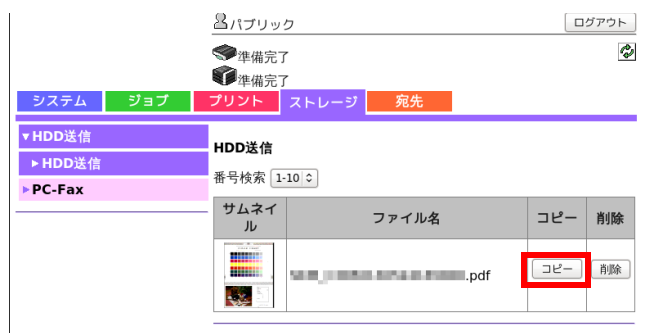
パブリック

ログアウト

準備完了
準備完了

システム ジョブ プリント ストレージ 宛先

▼HDD送信
▸HDD送信
▸PC-Fax

HDD送信

番号検索 1-10

| サムネイル | ファイル名 | コピー | 削除 |
|---|---|---|---|
| | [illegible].pdf | コピー | 削除 |